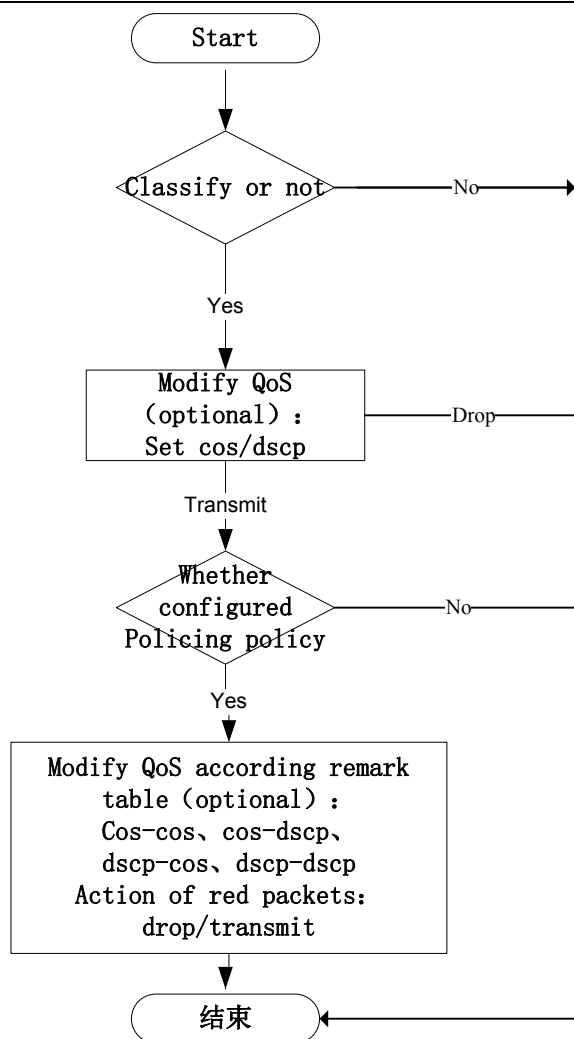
Start

Classify or not

No

Yes

Modify QoS (optional): Set cos/dscp

Drop

Transmit

Whether configured Policing policy

No

Yes

Modify QoS according remark table (optional): Cos-cos、cos-dscp、dscp-cos、dscp-dscp Action of red packets: drop/transmit

结束